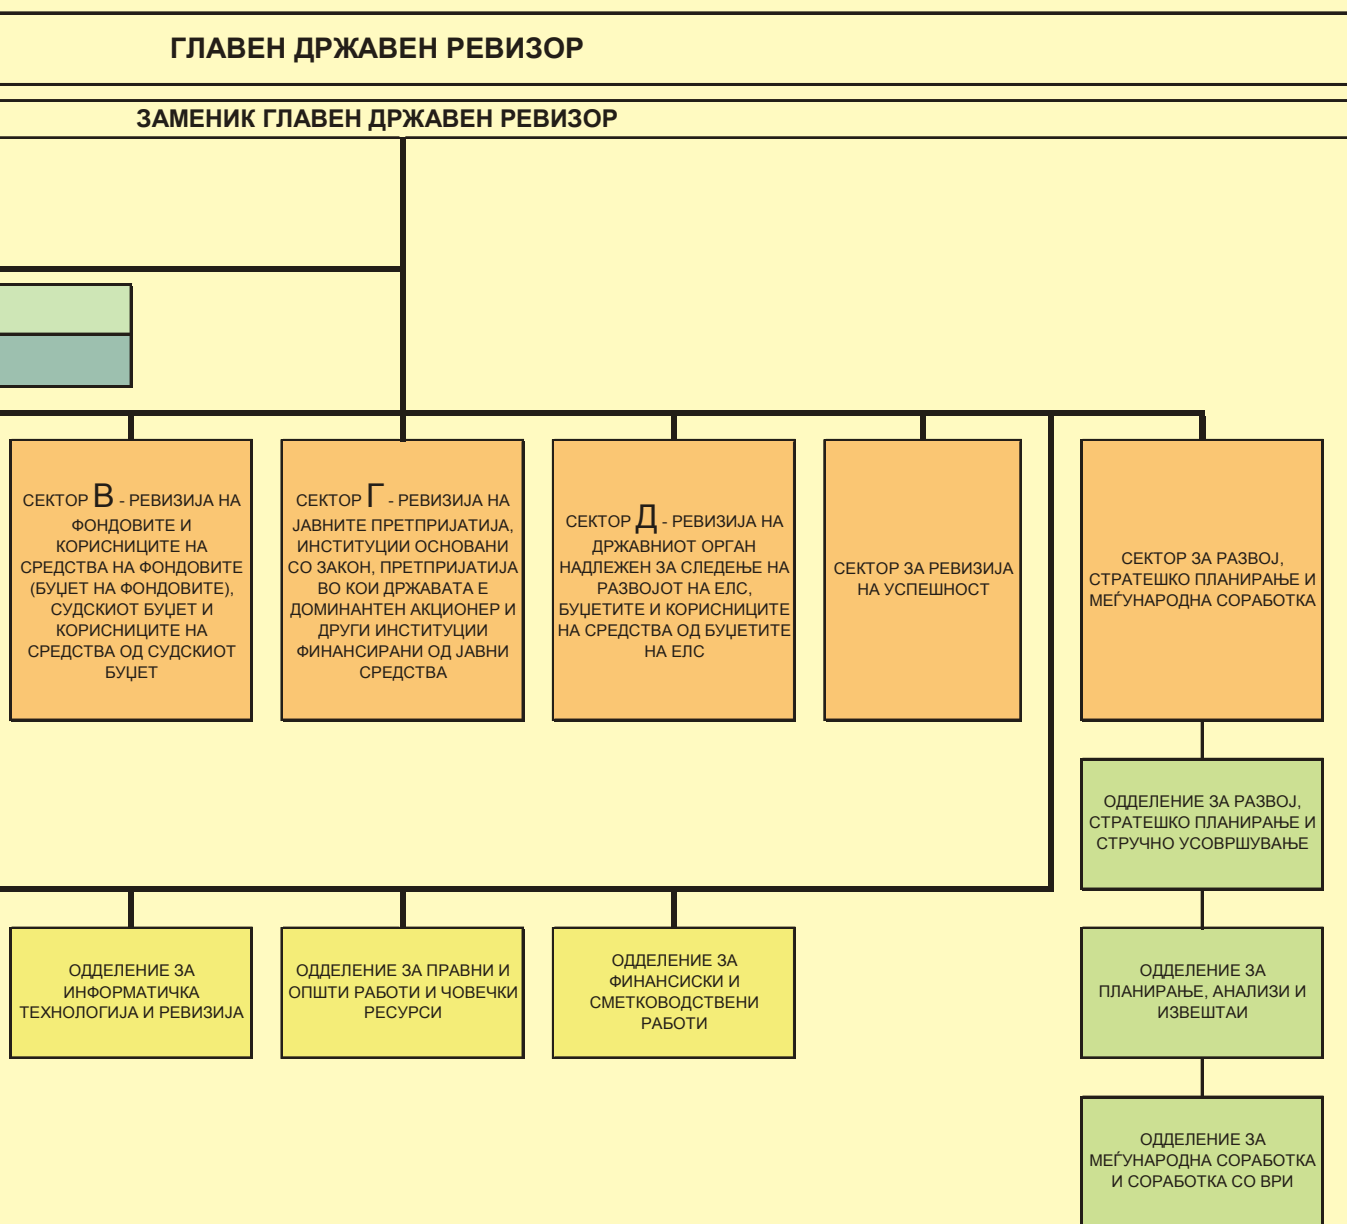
ГЛАВЕН ДРЖАВЕН РЕВИЗОР

ЗАМЕНИК ГЛАВЕН ДРЖАВЕН РЕВИЗОР

СЕКТОР В - РЕВИЗИЈА НА ФОНДОВИТЕ И КОРИСНИЦИТЕ НА СРЕДСТВА НА ФОНДОВИТЕ (БУЏЕТ НА ФОНДОВИТЕ), СУДСКИОТ БУЏЕТ И КОРИСНИЦИТЕ НА СРЕДСТВА ОД СУДСКИОТ БУЏЕТ

СЕКТОР Г - РЕВИЗИЈА НА ЈАВНИТЕ ПРЕТПРИЈАТИЈА, ИНСТИТУЦИИ ОСНОВАНИ СО ЗАКОН, ПРЕТПРИЈАТИЈА ВО КОИ ДРЖАВАТА Е ДОМИНАНТЕН АКЦИОНЕР И ДРУГИ ИНСТИТУЦИИ ФИНАНСИРАНИ ОД ЈАВНИ СРЕДСТВА

СЕКТОР Д - РЕВИЗИЈА НА ДРЖАВНИОТ ОРГАН НАДЛЕЖЕН ЗА СЛЕДЕЊЕ НА РАЗВОЈОТ НА ЕЛС, БУЏЕТИТЕ И КОРИСНИЦИТЕ НА СРЕДСТВА ОД БУЏЕТИТЕ НА ЕЛС

СЕКТОР ЗА РЕВИЗИЈА НА УСПЕШНОСТ

СЕКТОР ЗА РАЗВОЈ, СТРАТЕШКО ПЛАНИРАЊЕ И МЕЃУНАРОДНА СОРАБОТКА

ОДДЕЛЕНИЕ ЗА РАЗВОЈ, СТРАТЕШКО ПЛАНИРАЊЕ И СТРУЧНО УСОВРШУВАЊЕ

ОДДЕЛЕНИЕ ЗА ИНФОРМАТИЧКА ТЕХНОЛОГИЈА И РЕВИЗИЈА

ОДДЕЛЕНИЕ ЗА ПРАВНИ И ОПШТИ РАБОТИ И ЧОВЕЧКИ РЕСУРСИ

ОДДЕЛЕНИЕ ЗА ФИНАНСИСКИ И СМЕТКОВОДСТВЕНИ РАБОТИ

ОДДЕЛЕНИЕ ЗА ПЛАНИРАЊЕ, АНАЛИЗИ И ИЗВЕШТАИ

ОДДЕЛЕНИЕ ЗА МЕЃУНАРОДНА СОРАБОТКА И СОРАБОТКА СО ВРИ